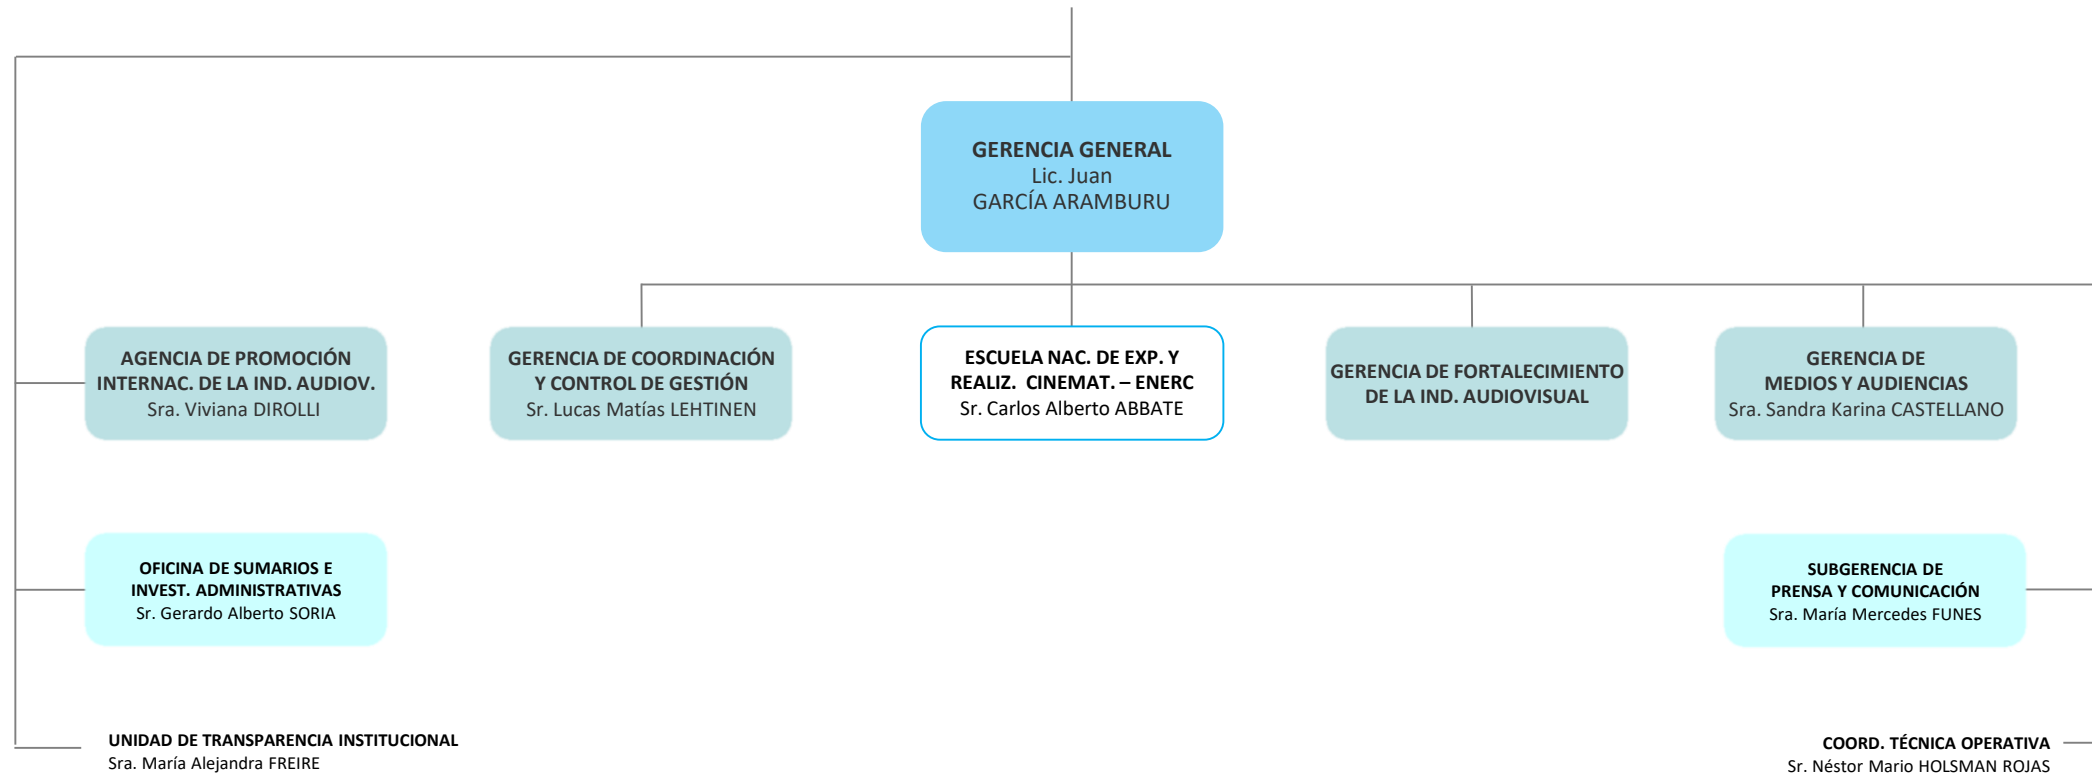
GERENCIA GENERAL
Lic. Juan
GARCÍA ARAMBURU

AGENCIA DE PROMOCIÓN INTERNAC. DE LA IND. AUDIOV.
Sra. Viviana DIROLLI

GERENCIA DE COORDINACIÓN Y CONTROL DE GESTIÓN
Sr. Lucas Matías LEHTINEN

ESCUELA NAC. DE EXP. Y REALIZ. CINEMAT. – ENERC
Sr. Carlos Alberto ABBATE

GERENCIA DE FORTALECIMIENTO DE LA IND. AUDIOVISUAL

GERENCIA DE MEDIOS Y AUDIENCIAS
Sra. Sandra Karina CASTELLANO

OFICINA DE SUMARIOS E INVEST. ADMINISTRATIVAS
Sr. Gerardo Alberto SORIA

SUBGERENCIA DE PRENSA Y COMUNICACIÓN
Sra. María Mercedes FUNES

UNIDAD DE TRANSPARENCIA INSTITUCIONAL
Sra. María Alejandra FREIRE

COORD. TÉCNICA OPERATIVA
Sr. Néstor Mario HOLSMAN ROJAS